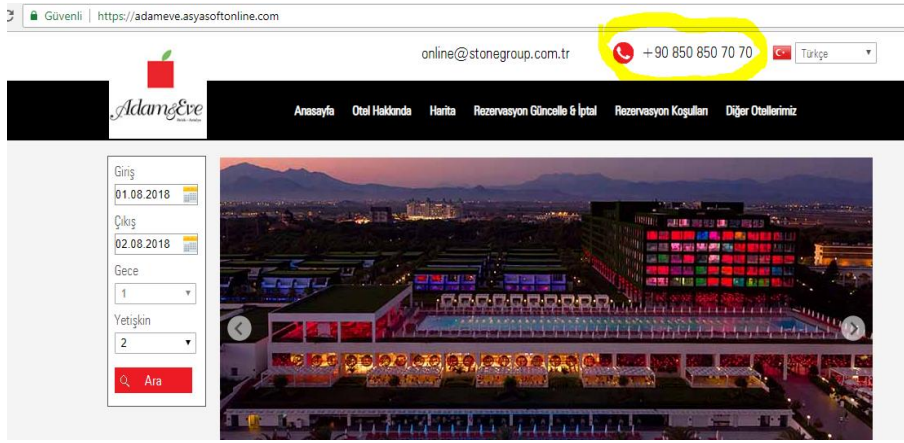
Güvenli | https://adameve.asyasoftonline.com

online@stonegroup.com.tr

+90 850 850 70 70

Türkçe

Adam&Eve

Anasayfa Otel Hakkında Harita Rezervasyon Güncelle & İptal Rezervasyon Koşulları Diğer Otellerimiz

Giriş
01.08.2018
Çıkış
02.08.2018
Gece
1
Yetişkin
2
Ara